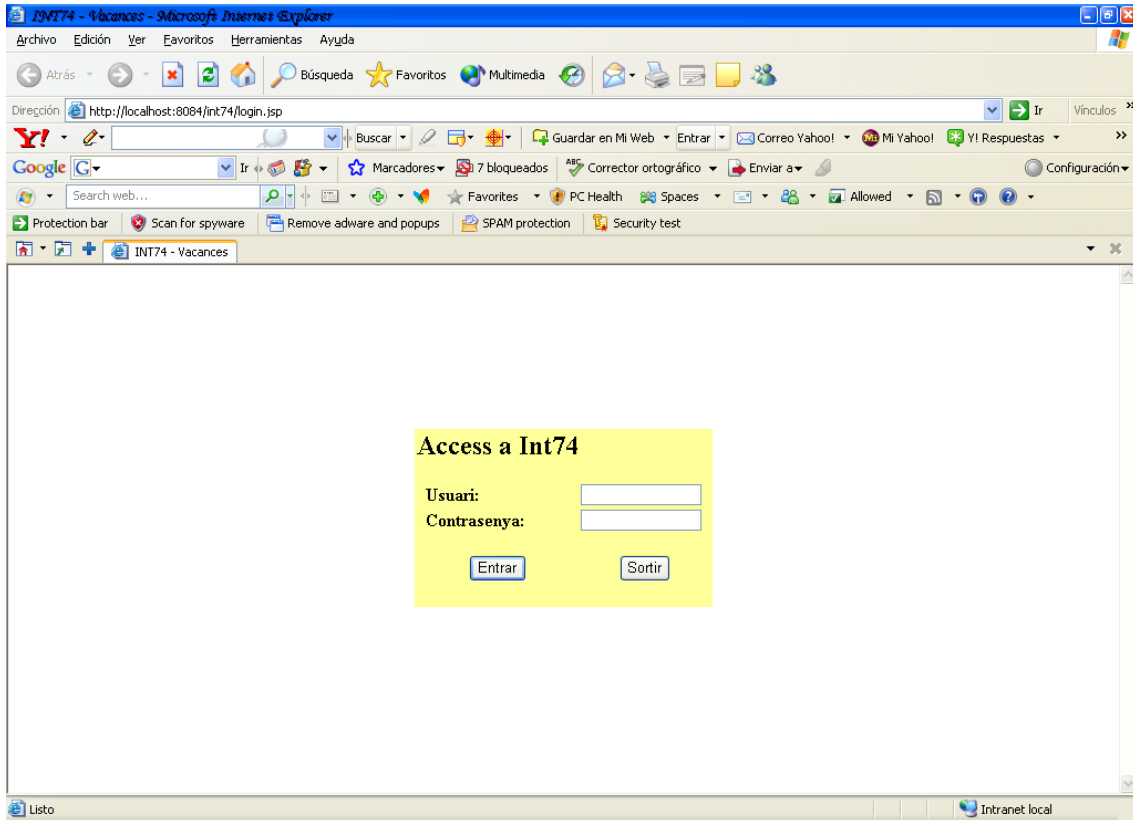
INT74 - Vacances - Microsoft Internet Explorer

Archivo Edición Ver Favoritos Herramientas Ayuda

Atrás Búsqueda Favoritos Multimedia

Dirección http://localhost:8084/int74/login.jsp Ir Vínculos

Y! Buscar Guardar en Mi Web Entrar Correo Yahoo! Mi Yahoo! Y! Respuestas

Google G Ir Marcadores 7 bloqueados Corrector ortográfico Enviar a Configuración

Search web... Favorites PC Health Spaces Allowed

Protection bar Scan for spyware Remove adware and popups SPAM protection Security test

INT74 - Vacances

Access a Int74

Usuari:
Contrasenya:

Entrar Sortir

Listo Intranet local